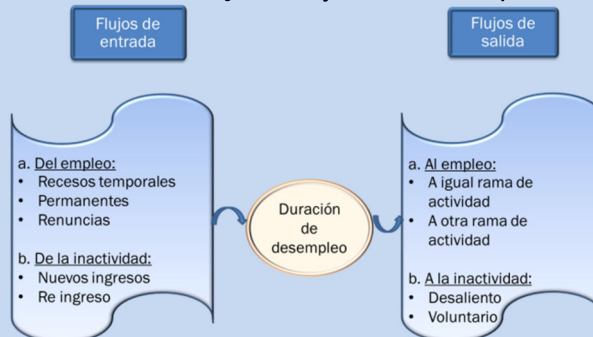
Flujos de entrada

Flujos de salida

a. Del empleo:
• Recesos temporales
• Permanentes
• Renuncias

b. De la inactividad:
• Nuevos ingresos
• Re ingreso

Duración de desempleo

a. Al empleo:
• A igual rama de actividad
• A otra rama de actividad

b. A la inactividad:
• Desaliento
• Voluntario